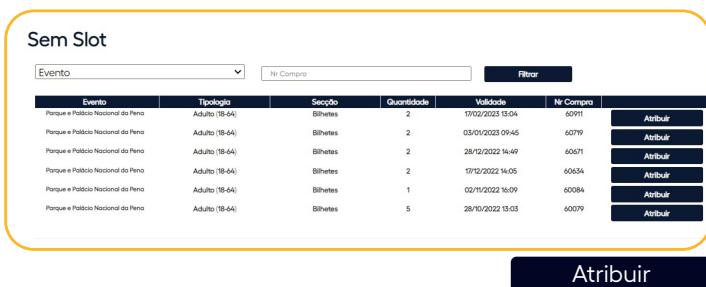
Sem Slot

Evento

Nr Compra

Filtrar

| Evento | Tipologia | Secção | Quantidade | Validade | Nr Compra | |
|---|---|---|---|---|---|---|
| Parque e Palácio Nacional da Pena | Adulto (18-64) | Bilhetes | 2 | 17/02/2023 13:04 | 60911 | Atribuir |
| Parque e Palácio Nacional da Pena | Adulto (18-64) | Bilhetes | 2 | 03/01/2023 09:45 | 60719 | Atribuir |
| Parque e Palácio Nacional da Pena | Adulto (18-64) | Bilhetes | 2 | 28/12/2022 14:49 | 60671 | Atribuir |
| Parque e Palácio Nacional da Pena | Adulto (18-64) | Bilhetes | 2 | 17/12/2022 14:05 | 60634 | Atribuir |
| Parque e Palácio Nacional da Pena | Adulto (18-64) | Bilhetes | 1 | 02/11/2022 16:09 | 60084 | Atribuir |
| Parque e Palácio Nacional da Pena | Adulto (18-64) | Bilhetes | 5 | 28/10/2022 13:03 | 60079 | Atribuir |

Atribuir